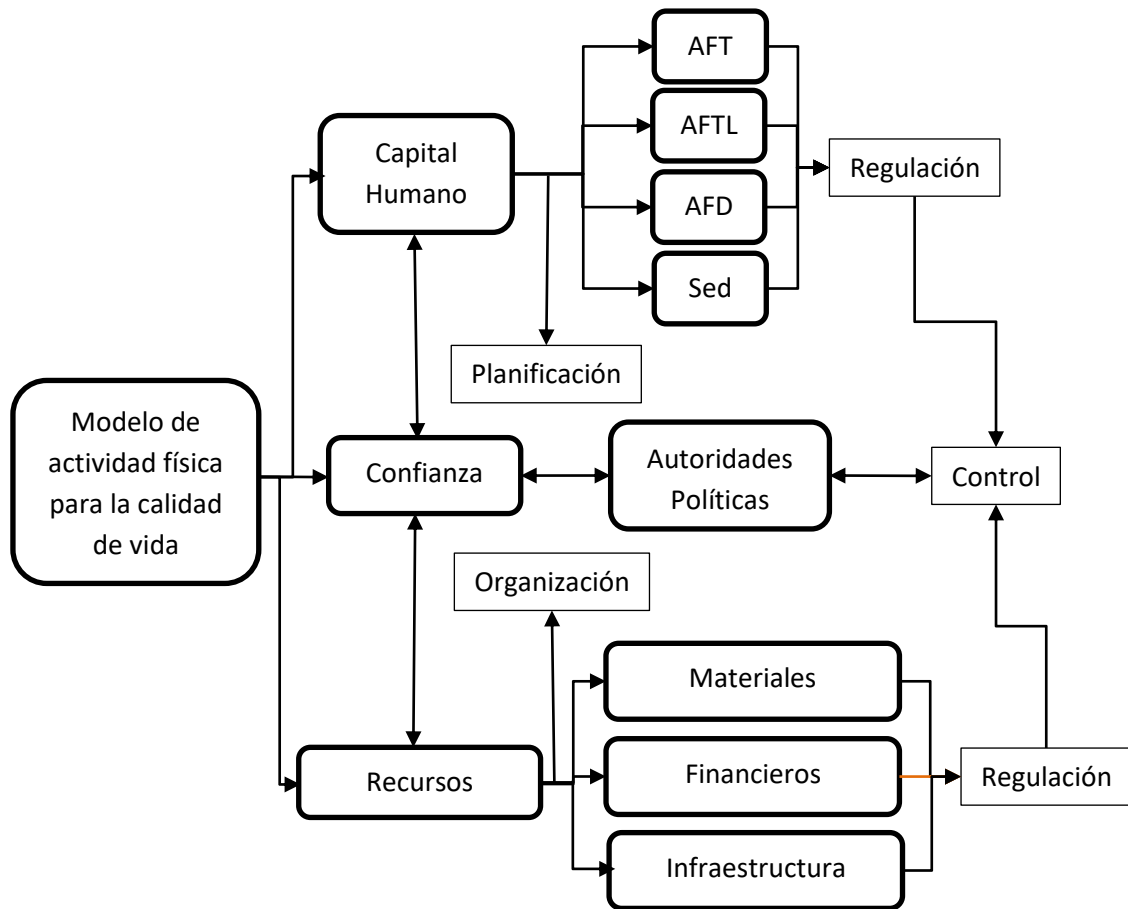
Modelo de actividad física para la calidad de vida

Capital Humano

AFT

AFTL

AFD

Sed

Regulación

Planificación

Confianza

Autoridades Políticas

Control

Organización

Materiales

Financieros

Infraestructura

Recursos

Regulación